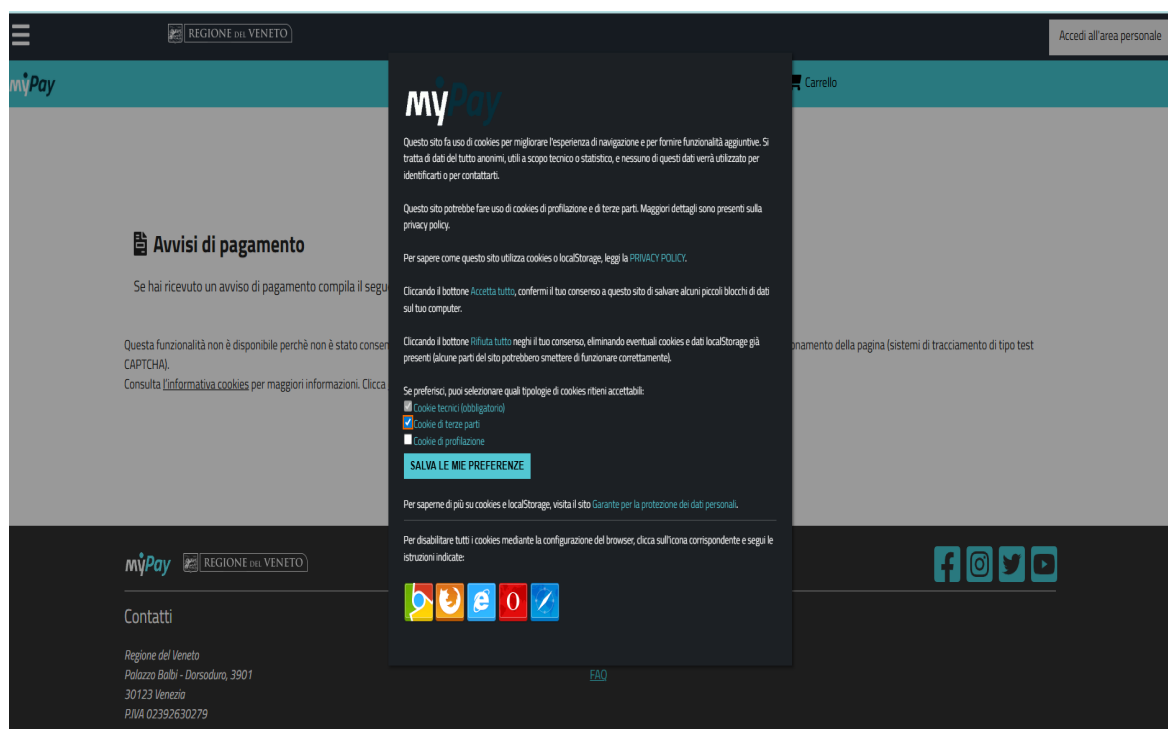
REGIONE DEL VENETO

Accedi all'area personale

myPay

Carrello

Avvisi di pagamento

Se hai ricevuto un avviso di pagamento compila il segu

Questa funzionalità non è disponibile perchè non è stato conse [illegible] onamento della pagina (sistemi di tracciamento di tipo test CAPTCHA).
Consulta l'informativa cookies per maggiori informazioni. Clicca

myPay

Questo sito fa uso di cookies per migliorare l'esperienza di navigazione e per fornire funzionalità aggiuntive. Si tratta di dati del tutto anonimi, utili a scopo tecnico o statistico, e nessuno di questi dati verrà utilizzato per identificarti o per contattarti.

Questo sito potrebbe fare uso di cookies di profilazione e di terze parti. Maggiori dettagli sono presenti sulla privacy policy.

Per sapere come questo sito utilizza cookies o localStorage, leggi la PRIVACY POLICY.

Cliccando il bottone Accetta tutto, confermi il tuo consenso a questo sito di salvare alcuni piccoli blocchi di dati sul tuo computer.

Cliccando il bottone Rifiuta tutto neghi il tuo consenso, eliminando eventuali cookies e dati localStorage già presenti (alcune parti del sito potrebbero smettere di funzionare correttamente).

Se preferisci, puoi selezionare quali tipologie di cookies ritieni accettabili:
Cookie tecnici (obbligatorio)
Cookie di terze parti
Cookie di profilazione

SALVA LE MIE PREFERENZE

Per saperne di più su cookies e localStorage, visita il sito Garante per la protezione dei dati personali.

Per disabilitare tutti i cookies mediante la configurazione del browser, clicca sull'icona corrispondente e segui le istruzioni indicate:

myPay REGIONE DEL VENETO

Contatti

Regione del Veneto
Palazzo Balbi - Dorsoduro, 3901
30123 Venezia
P.IVA 02392630279

FAQ